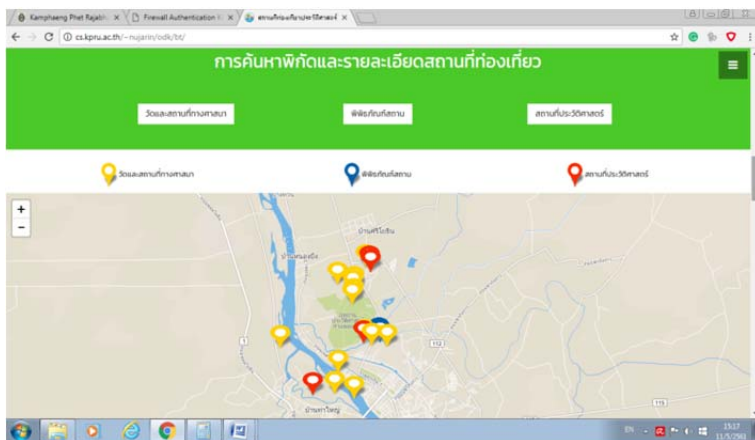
Kamphaeng Phet Rajabh ×
Firewall Authentication ×
สถานที่ท่องเที่ยวประวัติศาสตร์ ×

cs.kpru.ac.th/~nujarin/odk/bt/

การค้นหาพิกัดและรายละเอียดสถานที่ท่องเที่ยว

วัดและสถานที่ทางศาสนา

พิพิธภัณฑ์สถาน

สถานที่ประวัติศาสตร์

วัดและสถานที่ทางศาสนา

พิพิธภัณฑ์สถาน

สถานที่ประวัติศาสตร์

+
−

บ้านศรีโขดิน

บ้านคลองเมือง

บ้านท่าไข่

1

112

115

EN

15:17
11/5/2560